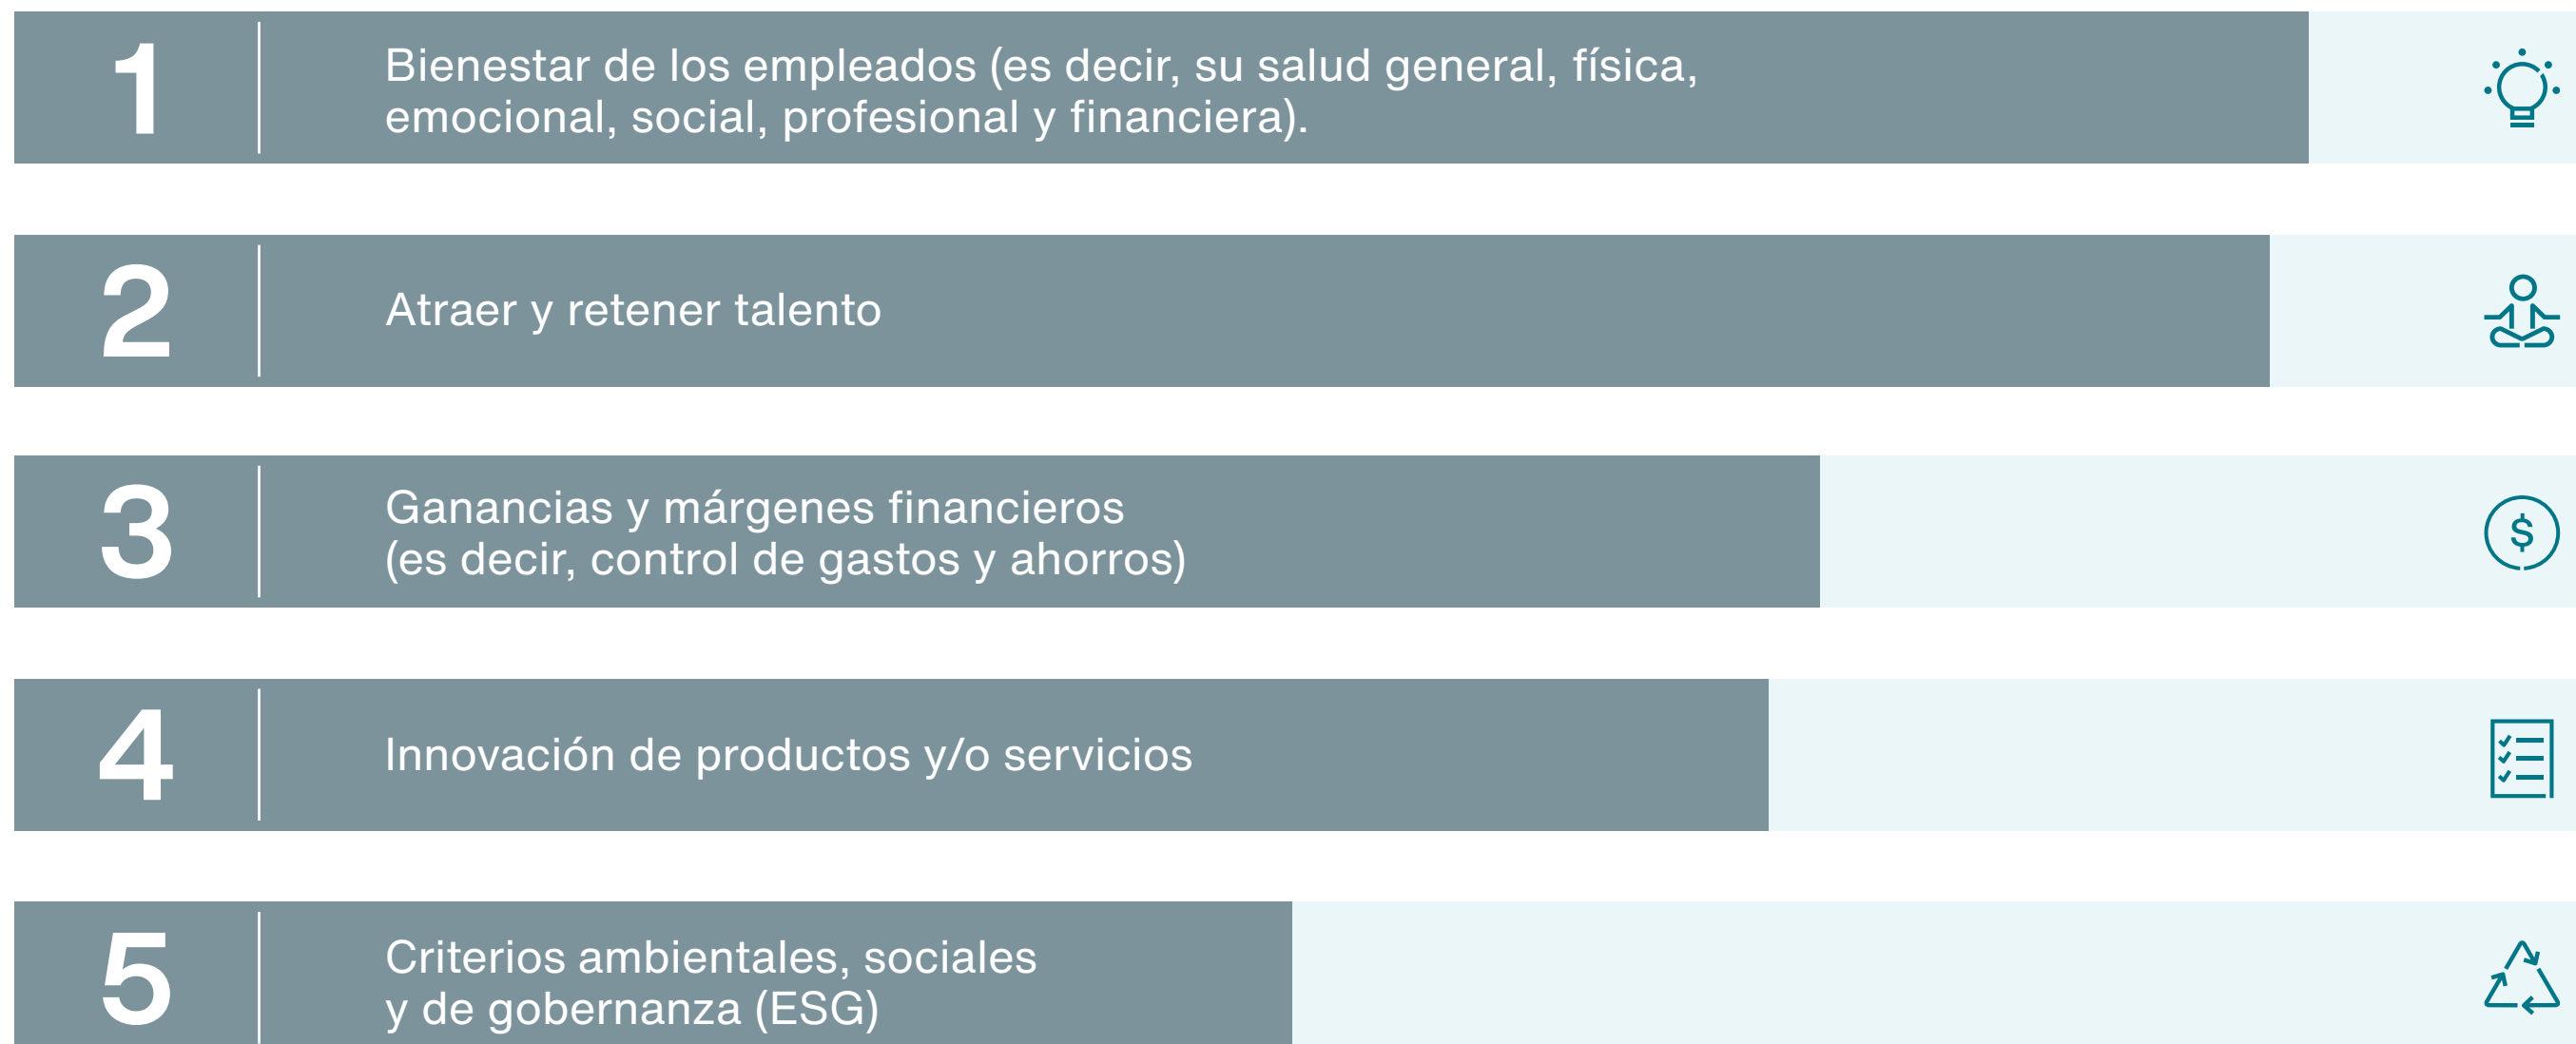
1 Bienestar de los empleados (es decir, su salud general, física, emocional, social, profesional y financiera).

2 Atraer y retener talento

3 Ganancias y márgenes financieros (es decir, control de gastos y ahorros)

$

4 Innovación de productos y/o servicios

5 Criterios ambientales, sociales y de gobernanza (ESG)